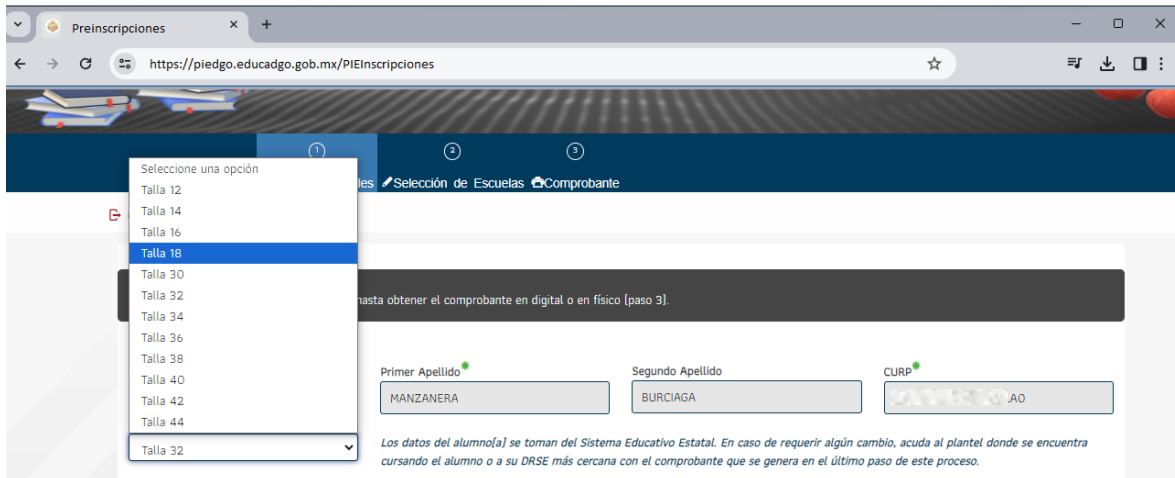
Preinscripciones

https://piedgo.educadgo.gob.mx/PIEInscripciones

1 2 3

Seleccione una opción
Talla 12
Talla 14
Talla 16
Talla 18
Talla 30
Talla 32
Talla 34
Talla 36
Talla 38
Talla 40
Talla 42
Talla 44

les ✎Selección de Escuelas Comprobante

hasta obtener el comprobante en digital o en físico [paso 3].

Primer Apellido*
MANZANERA

Segundo Apellido
BURCIAGA

CURP*
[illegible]AO

Talla 32

Los datos del alumno[a] se toman del Sistema Educativo Estatal. En caso de requerir algún cambio, acuda al plantel donde se encuentra cursando el alumno o a su DRSE más cercana con el comprobante que se genera en el último paso de este proceso.